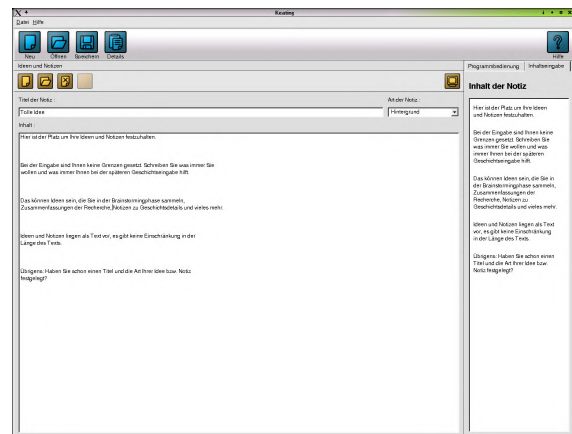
Keating

Datei Hilfe

Neu Öffnen Speichern Details

Hilfe

Ideen und Notizen

Titel der Notiz :

Tolle Idee

Art der Notiz :

Hintergrund

Inhalt :

Hier ist der Platz um Ihre Ideen und Notizen festzuhalten.

Bei der Eingabe sind Ihnen keine Grenzen gesetzt. Schreiben Sie was immer Sie wollen und was immer Ihnen bei der späteren Geschichtseingabe hilft.

Das können Ideen sein, die Sie in der Brainstormingphase sammeln, Zusammenfassungen der Recherche, Notizen zu Geschichtsdetails und vieles mehr.

Ideen und Notizen liegen als Text vor, es gibt keine Einschränkung in der Länge des Texts.

Übrigens: Haben Sie schon einen Titel und die Art Ihrer Idee bzw. Notiz festgelegt?

Programmbedienung Inhaltseingabe

Inhalt der Notiz

Hier ist der Platz um Ihre Ideen und Notizen festzuhalten.

Bei der Eingabe sind Ihnen keine Grenzen gesetzt. Schreiben Sie was immer Sie wollen und was immer Ihnen bei der späteren Geschichtseingabe hilft.

Das können Ideen sein, die Sie in der Brainstormingphase sammeln, Zusammenfassungen der Recherche, Notizen zu Geschichtsdetails und vieles mehr.

Ideen und Notizen liegen als Text vor, es gibt keine Einschränkung in der Länge des Texts.

Übrigens: Haben Sie schon einen Titel und die Art Ihrer Idee bzw. Notiz festgelegt?